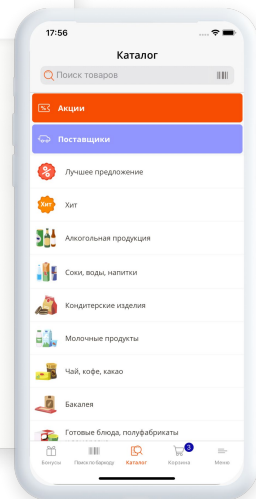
17:56

Каталог

Поиск товаров

Акции

Поставщики

Лучшее предложение

Хит

Хит

Алкогольная продукция

Соки, воды, напитки

Кондитерские изделия

Молочные продукты

Чай, кофе, какао

Бакалея

Готовые блюда, полуфабрикаты

Бонусы

Поиск по баркоду

Каталог

3

Корзина

Меню